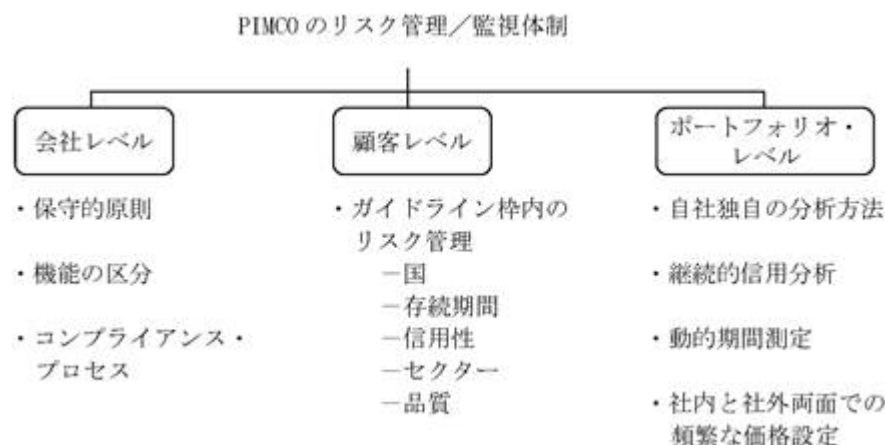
PIMCOのリスク管理／監視体制

会社レベル

顧客レベル

ポートフォリオ・レベル

・保守的原則

・機能の区分

・コンプライアンス・プロセス

・ガイドライン枠内のリスク管理
—国
—存続期間
—信用性
—セクター
—品質

・自社独自の分析方法

・継続的信用分析

・動的期間測定

・社内と社外両面での頻繁な価格設定